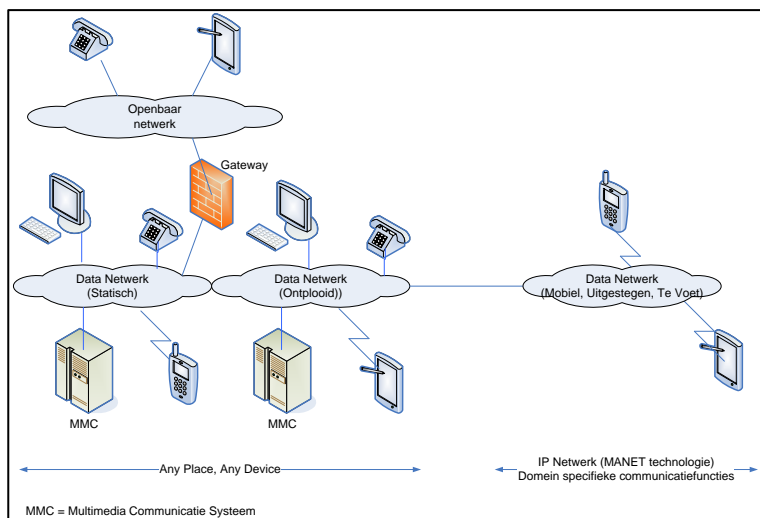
Openbaar netwerk

Gateway

Data Netwerk (Statisch)

Data Netwerk (Ontplooid))

Data Netwerk (Mobiel, Uitgestegen, Te Voet)

MMC

MMC

Any Place, Any Device

IP Netwerk (MANET technologie) Domein specifieke communicatiefuncties

MMC = Multimedia Communicatie Systeem